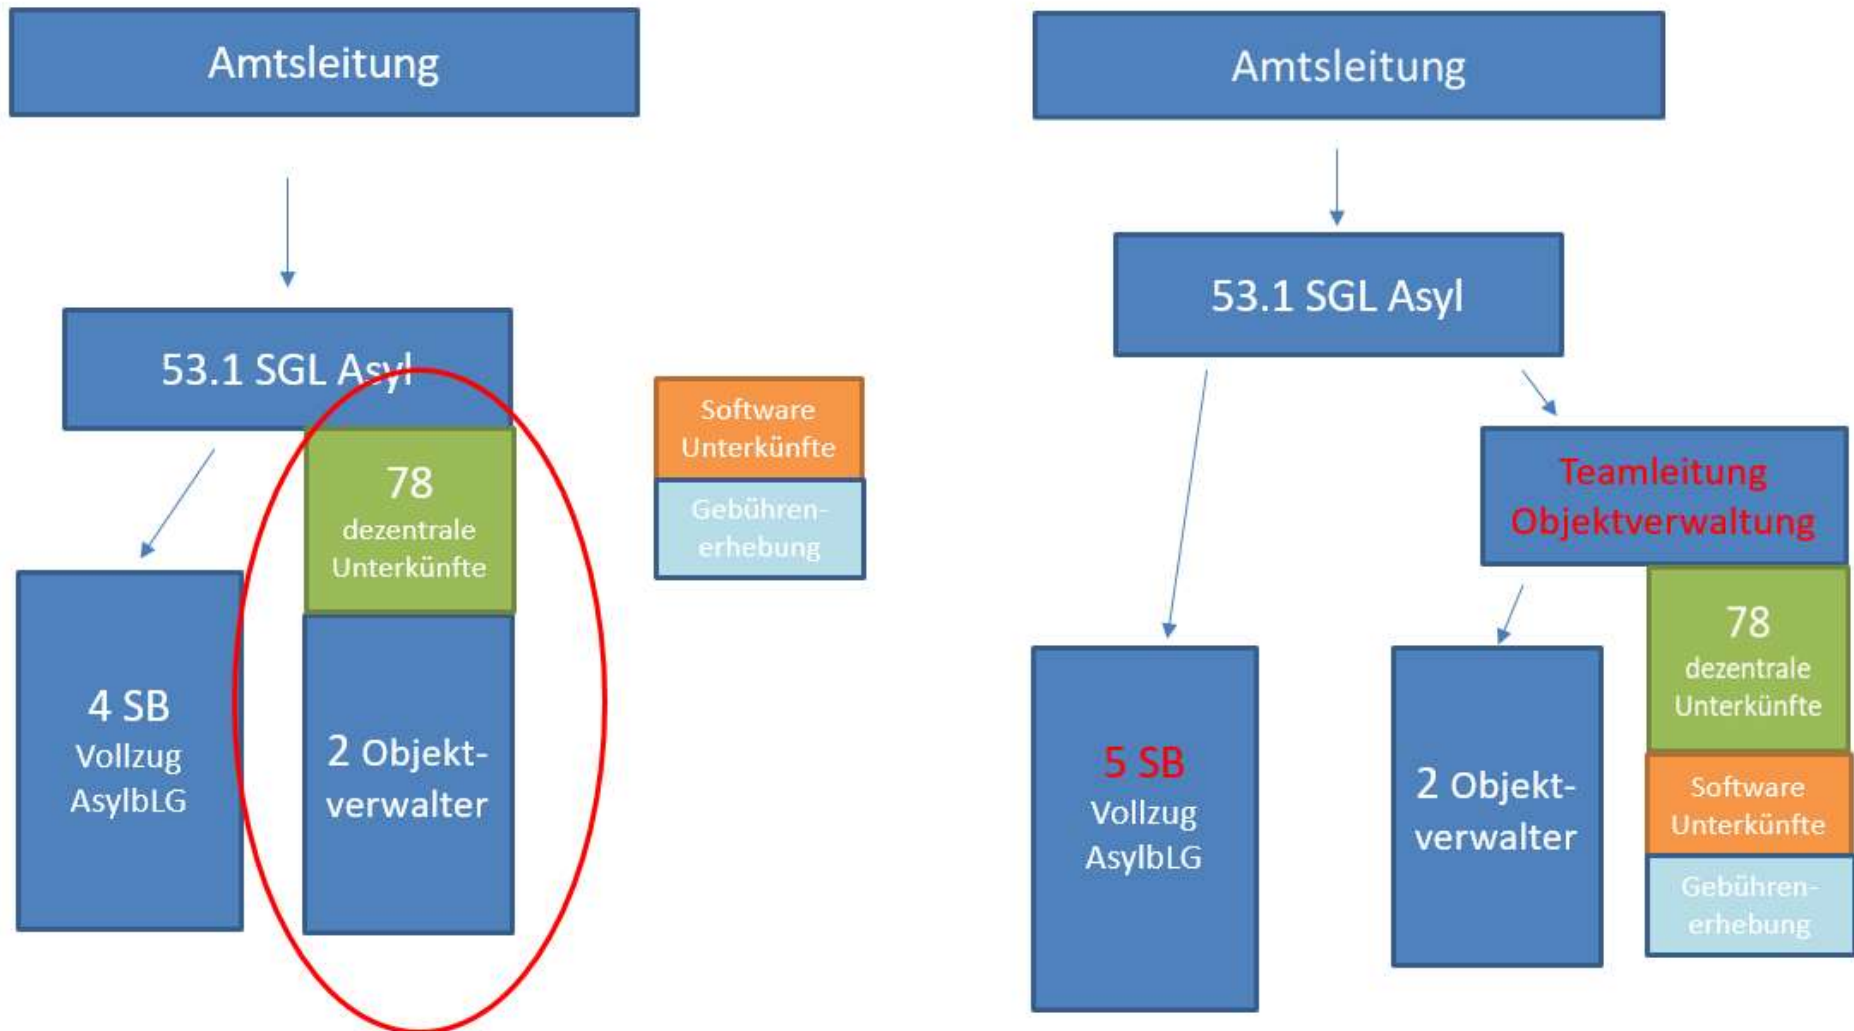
Amtsleitung

53.1 SGL Asyl

78
dezentrale
Unterkünfte

4 SB
Vollzug
AsylbLG

2 Objekt-
verwalter

Software
Unterkünfte

Gebühren-
erhebung

Amtsleitung

53.1 SGL Asyl

Teamleitung
Objektverwaltung

5 SB
Vollzug
AsylbLG

2 Objekt-
verwalter

78
dezentrale
Unterkünfte

Software
Unterkünfte

Gebühren-
erhebung